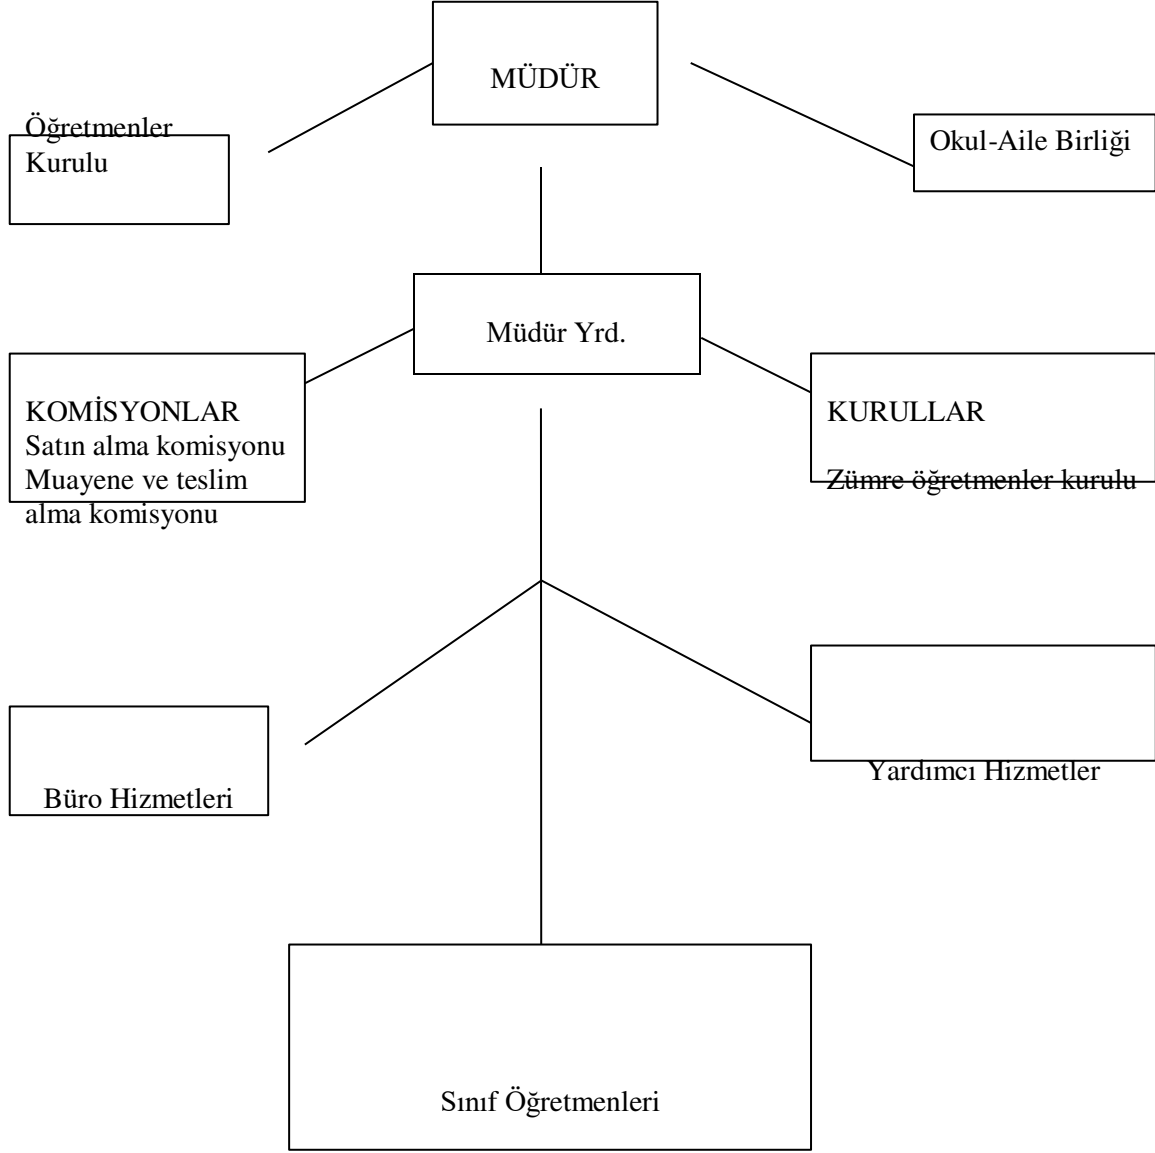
MÜDÜR

Öğretmenler Kurulu

Okul-Aile Birliği

Müdür Yrd.

KOMİSYONLAR
Satın alma komisyonu
Muayene ve teslim alma komisyonu

KURULLAR

Zümre öğretmenler kurulu

Büro Hizmetleri

Yardımcı Hizmetler

Sınıf Öğretmenleri